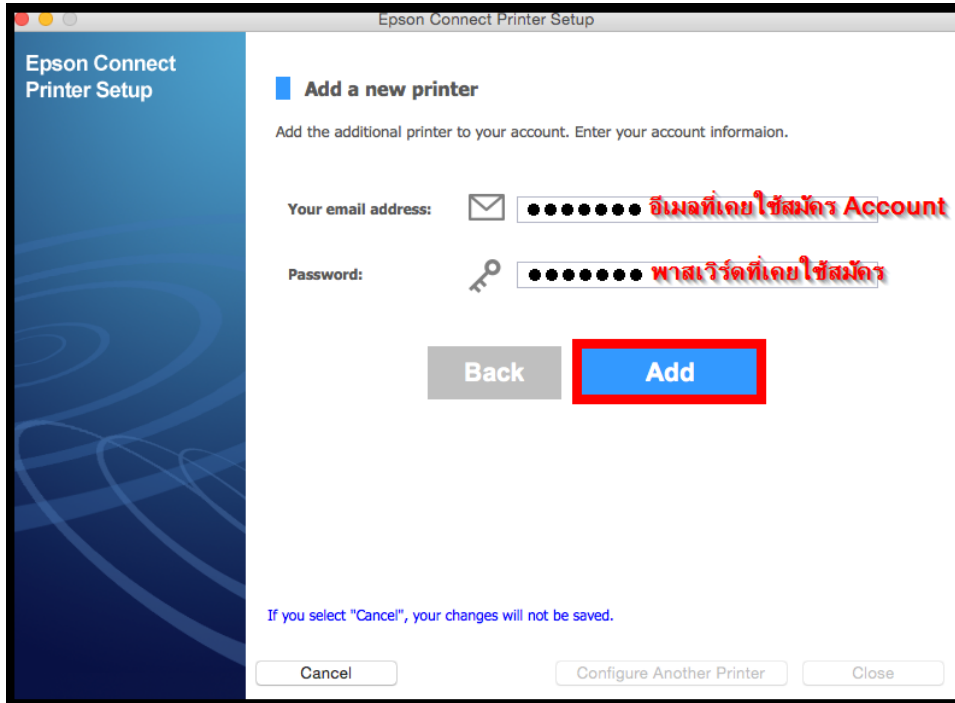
Epson Connect Printer Setup

Epson Connect Printer Setup

Add a new printer

Add the additional printer to your account. Enter your account informaion.

Your email address: ●●●●●●● อีเมลที่เคยใช้สมัคร Account

Password: ●●●●●●● พาสเวิร์ดที่เคยใช้สมัคร

Back

Add

If you select "Cancel", your changes will not be saved.

Cancel

Configure Another Printer

Close